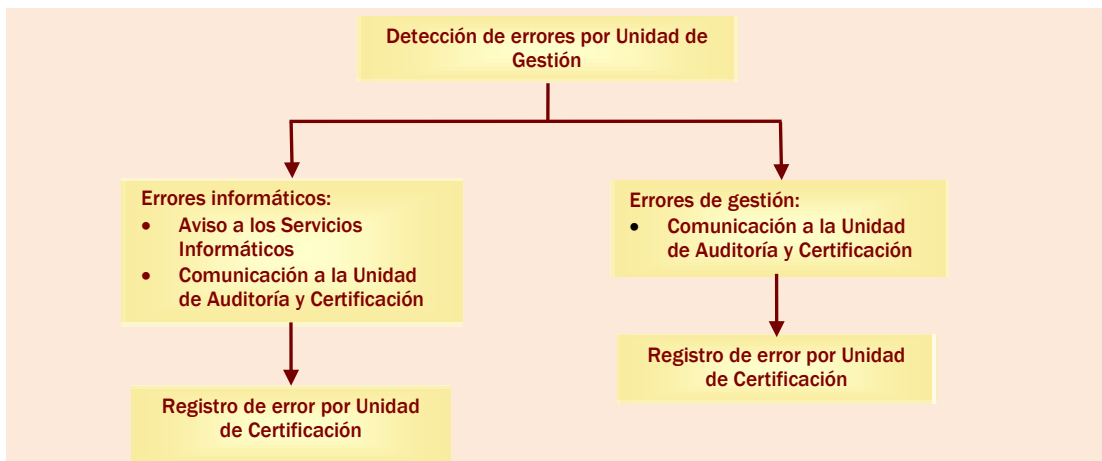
Detección de errores por Unidad de Gestión

Errores informáticos:
- Aviso a los Servicios Informáticos
- Comunicación a la Unidad de Auditoría y Certificación

Registro de error por Unidad de Certificación

Errores de gestión:
- Comunicación a la Unidad de Auditoría y Certificación

Registro de error por Unidad de Certificación